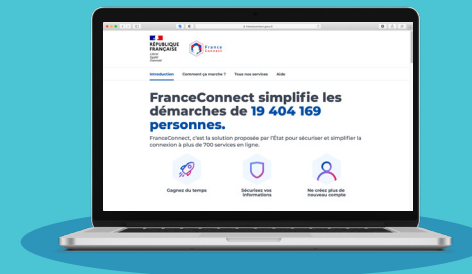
RÉPUBLIQUE FRANÇAISE
Liberté
Égalité
Fraternité

France Connect

Introduction Comment ça marche ? Tous nos services Aide

FranceConnect simplifie les démarches de 19 404 169 personnes.

FranceConnect, c'est la solution proposée par l'État pour sécuriser et simplifier la connexion à plus de 700 services en ligne.

Gagnez du temps

Sécurisez vos informations

Ne créez plus de nouveau compte